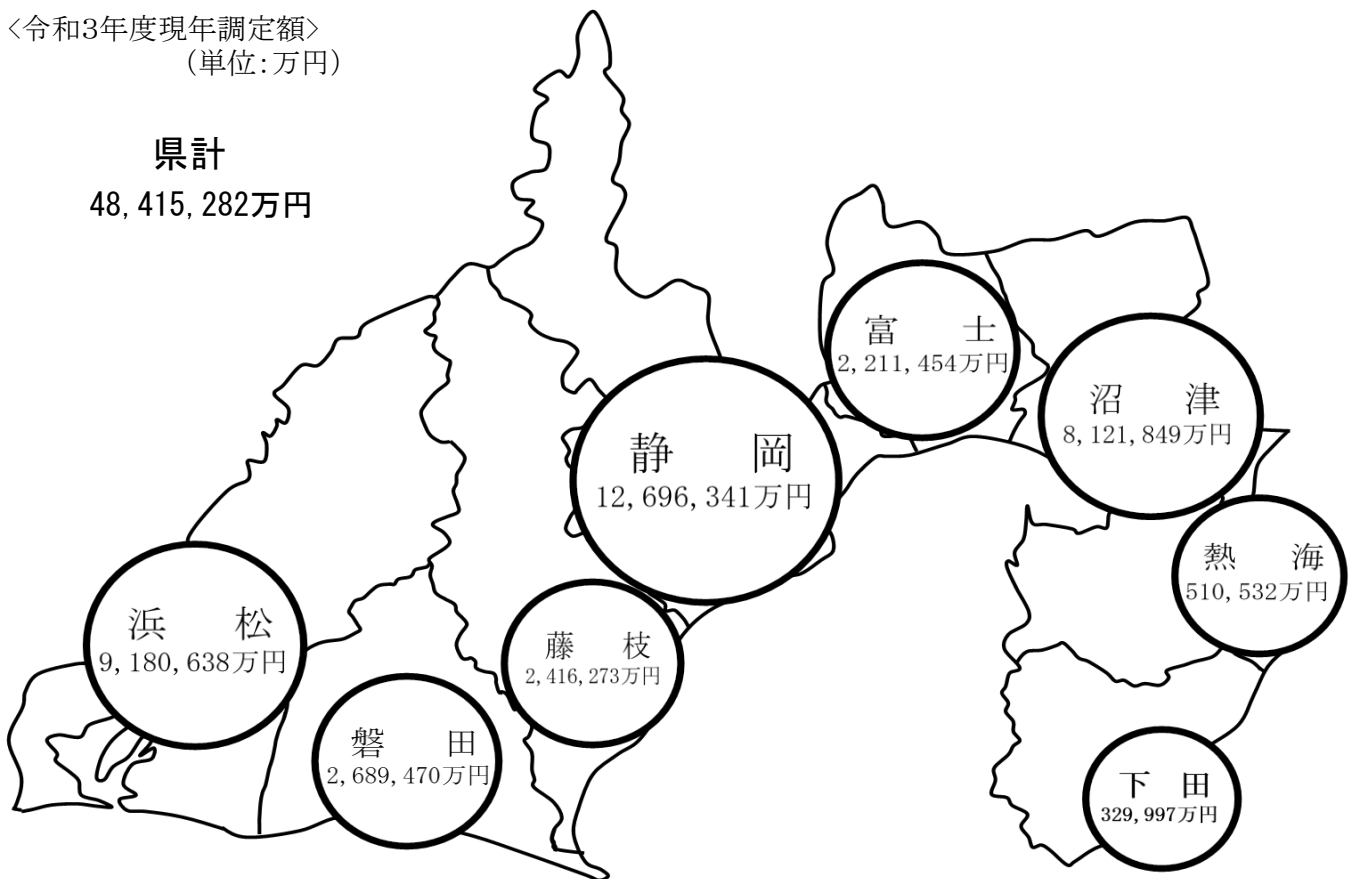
〈令和3年度現年調定額〉
（単位:万円）

県計
48,415,282万円

富　士
2,211,454万円

沼　津
8,121,849万円

静　岡
12,696,341万円

熱　海
510,532万円

浜　松
9,180,638万円

藤　枝
2,416,273万円

磐　田
2,689,470万円

下　田
329,997万円